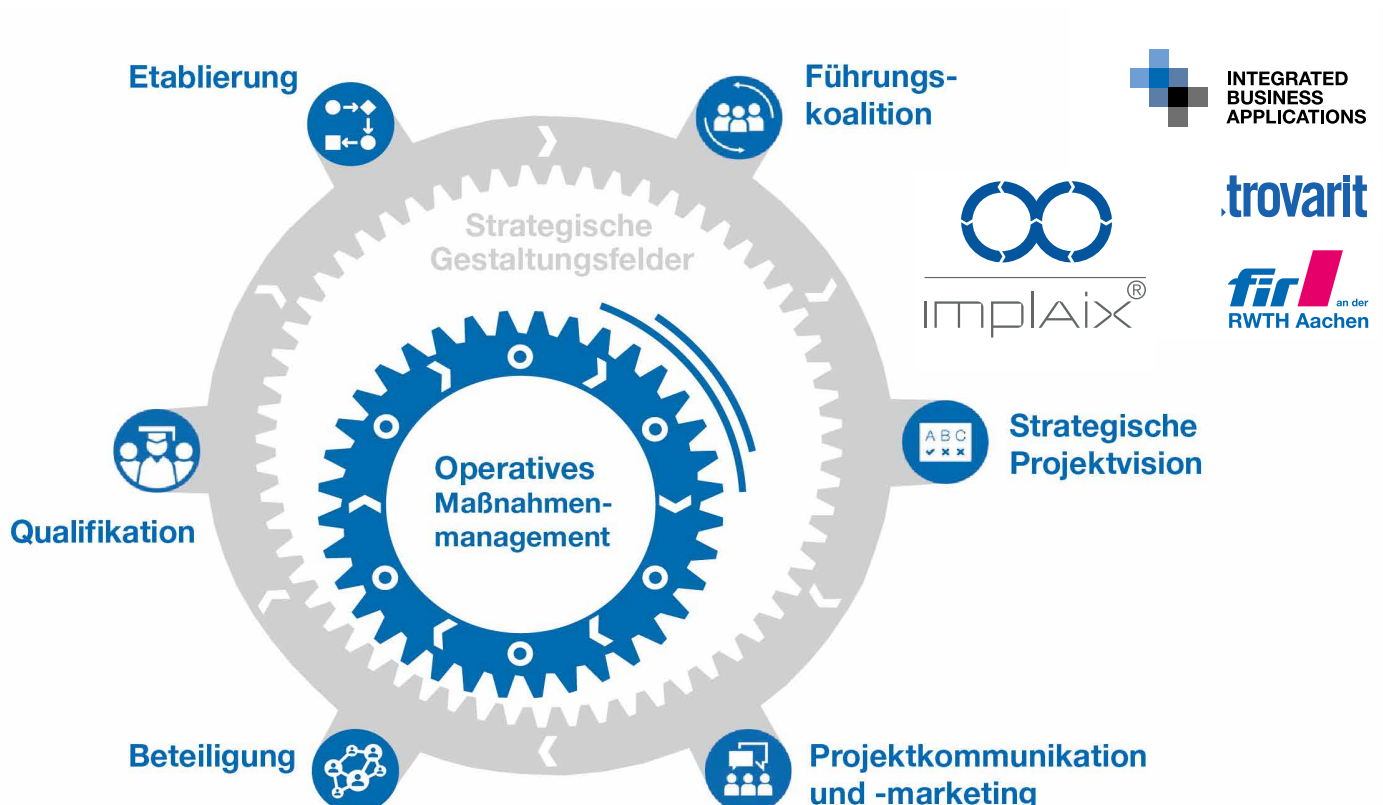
Etablierung

Führungskoalition

INTEGRATED BUSINESS APPLICATIONS

trovarit

implaix®

fir an der RWTH Aachen

Strategische Gestaltungsfelder

Operatives Maßnahmenmanagement

Strategische Projektvision

A B C

Qualifikation

Beteiligung

Projektkommunikation und -marketing